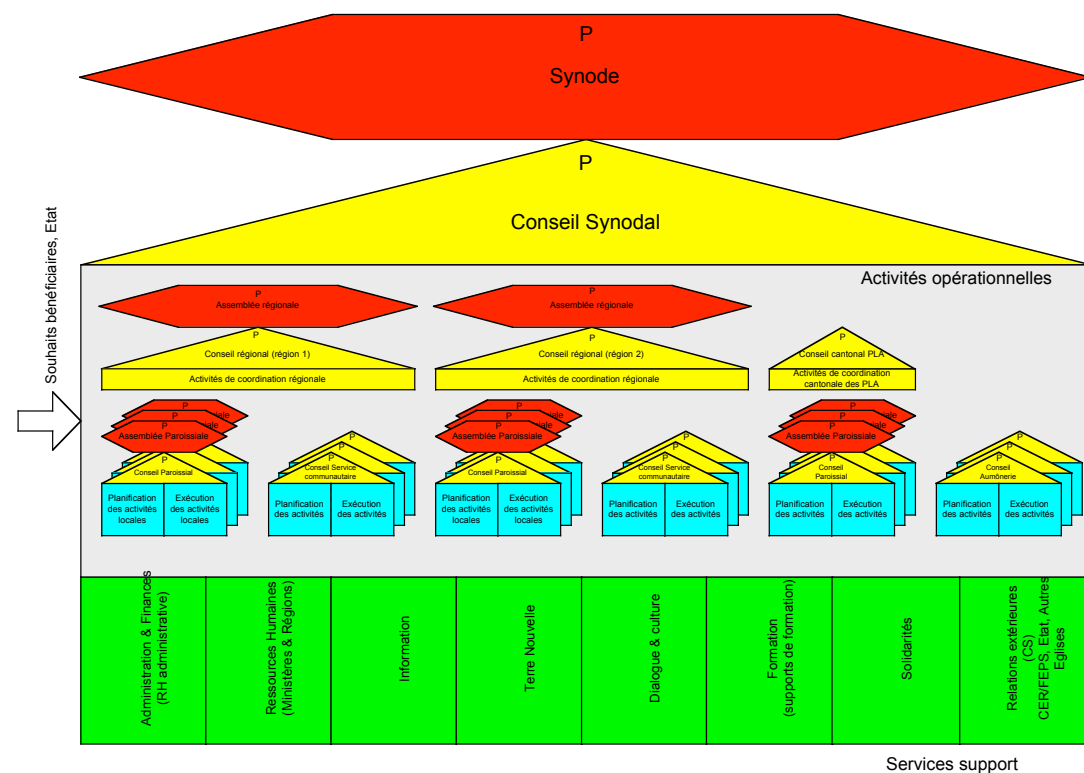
P
Synode

P
Conseil Synodal

Souhaits bénéficiaires, Etat

Activités opérationnelles

P
Assemblée régionale

P
Assemblée régionale

P
Conseil régional (région 1)

Activités de coordination régionale

P
Conseil régional (région 2)

Activités de coordination régionale

P
Conseil cantonal PLA

Activités de coordination cantonale des PLA

P
P
P
Assemblée Paroissiale

P
Conseil Paroissial

Planification des activités locales

Exécution des activités locales

P
P
P
Conseil Service communautaire

Planification des activités

Exécution des activités

P
P
P
Assemblée Paroissiale

P
Conseil Paroissial

Planification des activités locales

Exécution des activités locales

P
P
P
Conseil Service communautaire

Planification des activités

Exécution des activités

P
P
P
Assemblée Paroissiale

P
Conseil Paroissial

Planification des activités

Exécution des activités

P
P
P
Conseil Aumônerie

Planification des activités

Exécution des activités

Administration & Finances (RH administrative)

Ressources Humaines (Ministères & Régions)

Information

Terre Nouvelle

Dialogue & culture

Formation (supports de formation)

Solidarités

Relations extérieures (CS) CER/FEPS, Etat, Autres Eglises

Services support